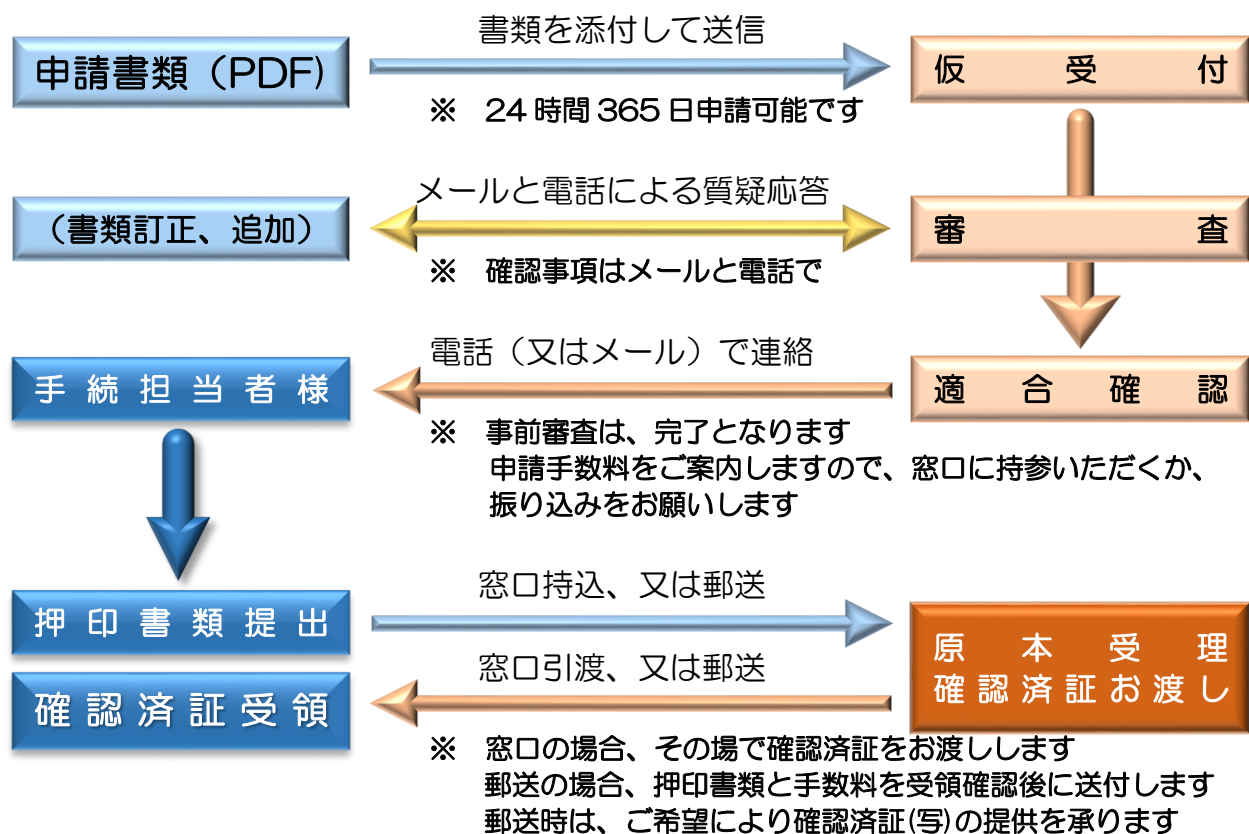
申請書類（PDF）

書類を添付して送信

※　24 時間 365 日申請可能です

仮　受　付

（書類訂正、追加）

メールと電話による質疑応答

※　確認事項はメールと電話で

審　査

手続担当者様

電話（又はメール）で連絡

※　事前審査は、完了となります
申請手数料をご案内しますので、窓口に持参いただくか、振り込みをお願いします

適合確認

押印書類提出

窓口持込、又は郵送

原本受理
確認済証お渡し

確認済証受領

窓口引渡、又は郵送

※　窓口の場合、その場で確認済証をお渡しします
郵送の場合、押印書類と手数料を受領確認後に送付します
郵送時は、ご希望により確認済証(写)の提供を承ります